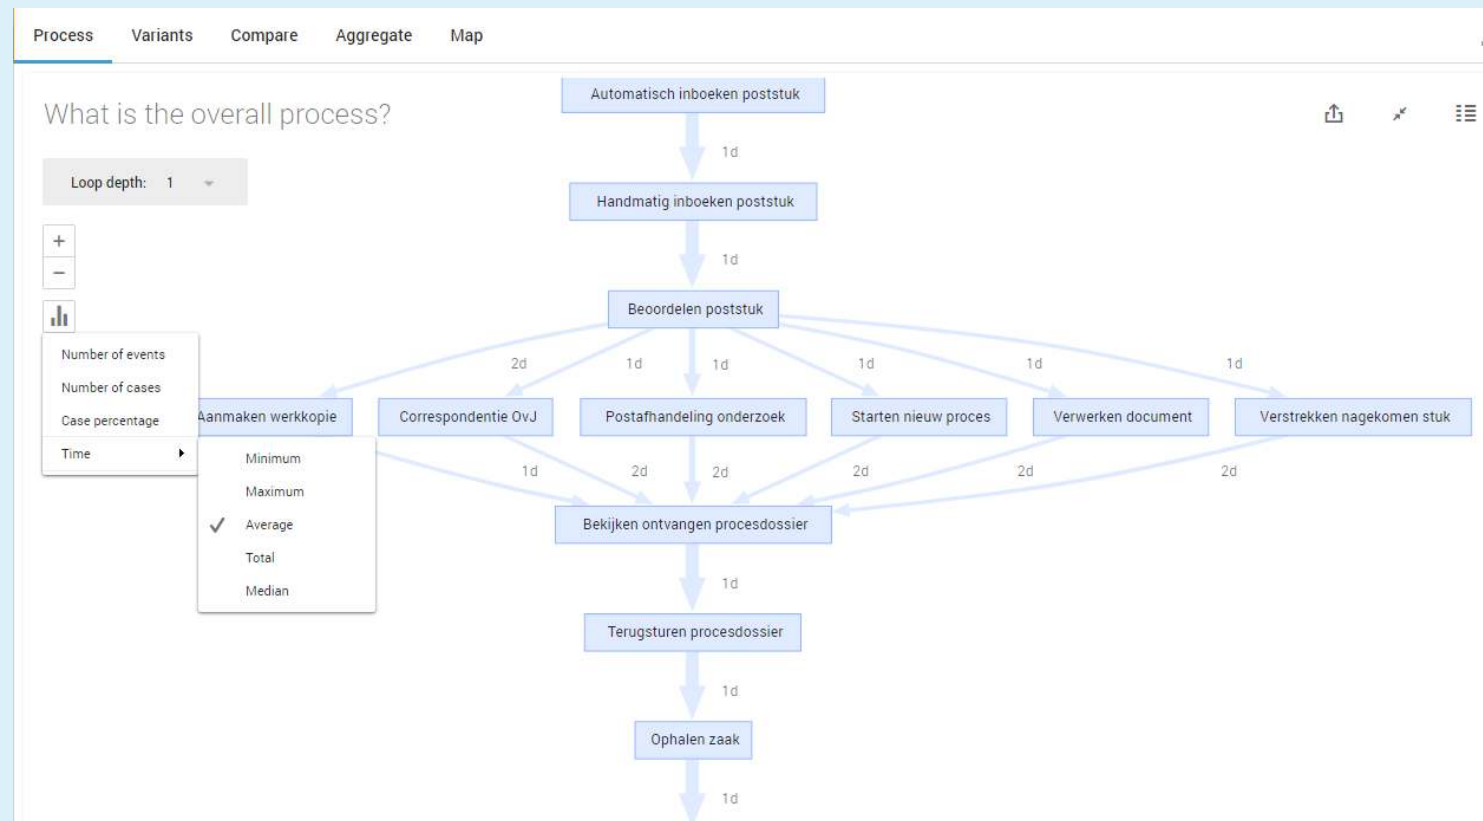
Process Variants Compare Aggregate Map

What is the overall process?

Loop depth: 1

+
−

Number of events
Number of cases
Case percentage
Time

Minimum
Maximum
✓ Average
Total
Median

Automatisch inboeken poststuk
1d
Handmatig inboeken poststuk
1d
Beoordelen poststuk
2d 1d 1d 1d 1d 1d
Aanmaken werkkopie
Correspondentie OvJ
Postafhandeling onderzoek
Starten nieuw proces
Verwerken document
Verstrekken nagekomen stuk
1d 2d 2d 2d 2d 2d
Bekijken ontvangen procesdossier
1d
Terugsturen procesdossier
1d
Ophalen zaak
1d